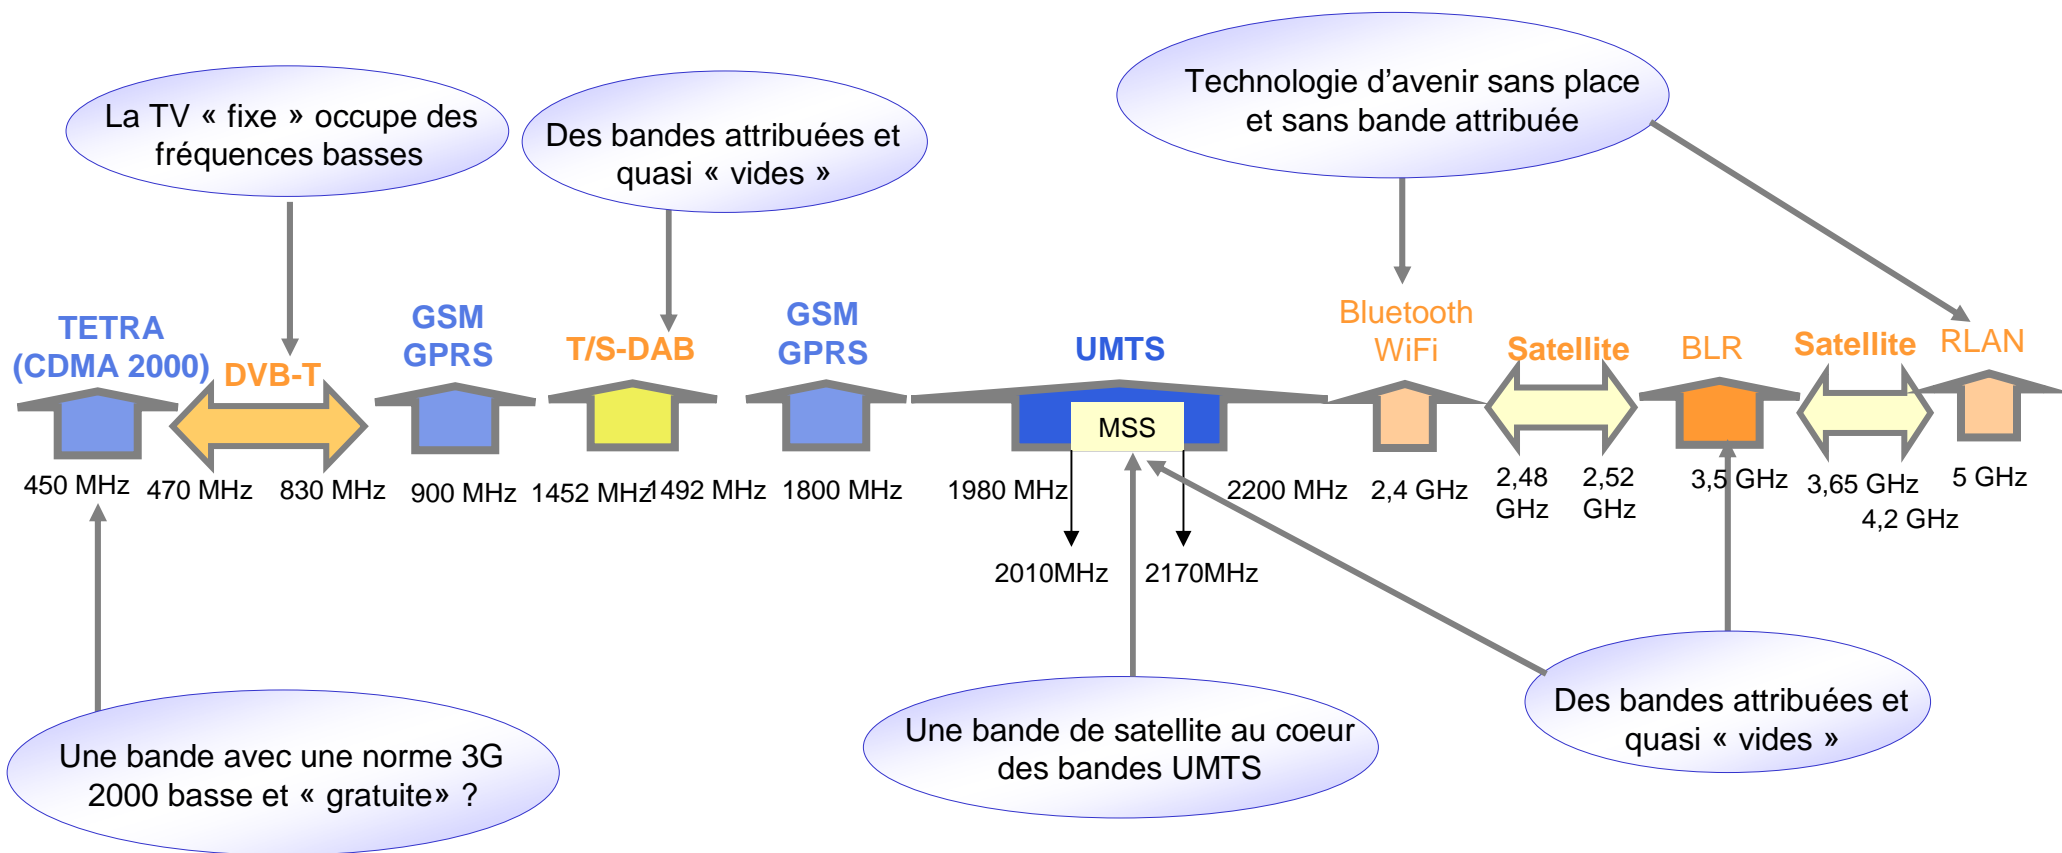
Technologie d’avenir sans place et sans bande attribuée

La TV « fixe » occupe des fréquences basses

Des bandes attribuées et quasi « vides »

TETRA (CDMA 2000)

DVB-T

GSM GPRS

T/S-DAB

GSM GPRS

UMTS

MSS

Bluetooth WiFi

Satellite

BLR

Satellite

RLAN

450 MHz

470 MHz

830 MHz

900 MHz

1452 MHz

1492 MHz

1800 MHz

1980 MHz

2200 MHz

2,4 GHz

2,48 GHz

2,52 GHz

3,5 GHz

3,65 GHz

5 GHz

4,2 GHz

2010MHz

2170MHz

Une bande avec une norme 3G 2000 basse et « gratuite» ?

Une bande de satellite au coeur des bandes UMTS

Des bandes attribuées et quasi « vides »